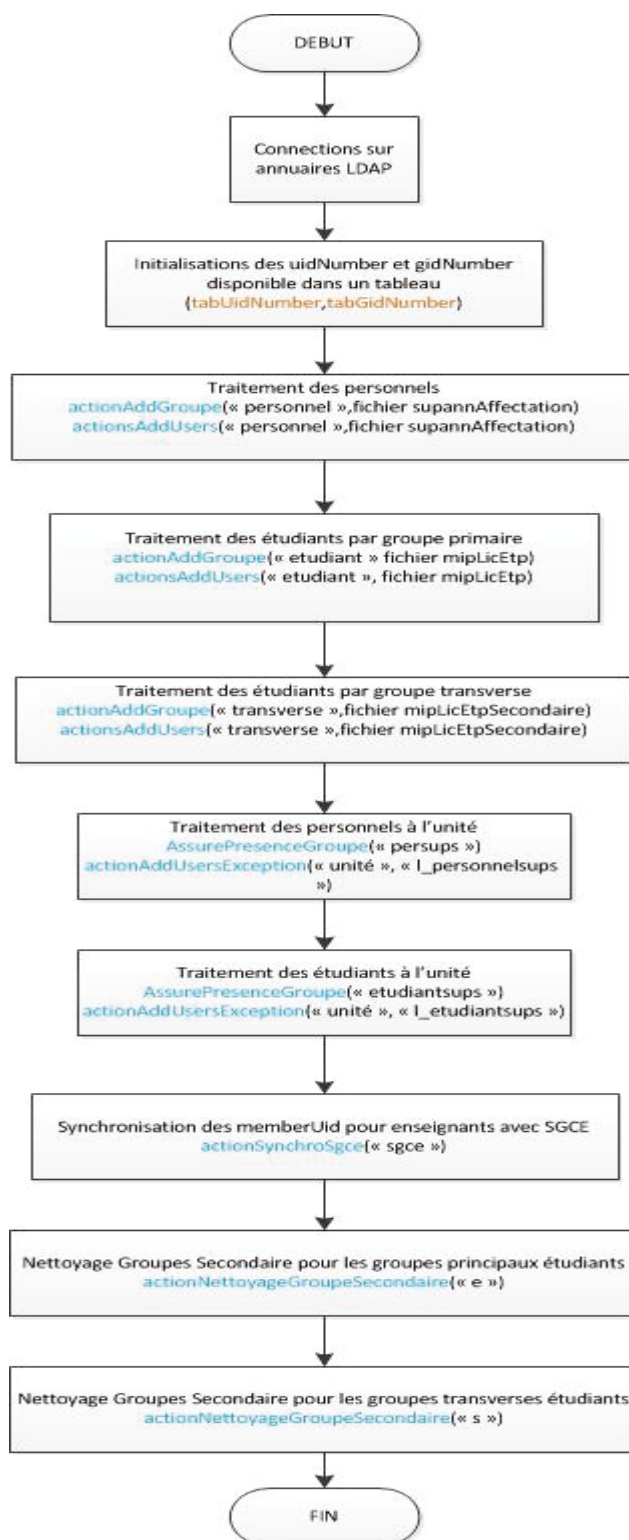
DEBUT

Connections sur annuaires LDAP

Initialisations des uidNumber et gidNumber disponible dans un tableau (tabUidNumber,tabGidNumber)

Traitement des personnels
actionAddGroupe(« personnel »,fichier supannAffectation)
actionsAddUsers(« personnel »,fichier supannAffectation)

Traitement des étudiants par groupe primaire
actionAddGroupe(« etudiant » fichier mipLicEtp)
actionsAddUsers(« etudiant », fichier mipLicEtp)

Traitement des étudiants par groupe transverse
actionAddGroupe(« transverse »,fichier mipLicEtpSecondaire)
actionsAddUsers(« transverse »,fichier mipLicEtpSecondaire)

Traitement des personnels à l'unité
AssurePresenceGroupe(« persups »)
actionAddUsersException(« unité », « l_personnelsups »)

Traitement des étudiants à l'unité
AssurePresenceGroupe(« etudiantsups »)
actionAddUsersException(« unité », « l_etudiantsups »)

Synchronisation des memberUid pour enseignants avec SGCE
actionSynchroSgce(« sgce »)

Nettoyage Groupes Secondaire pour les groupes principaux étudiants
actionNettoyageGroupeSecondaire(« e »)

Nettoyage Groupes Secondaire pour les groupes transverses étudiants
actionNettoyageGroupeSecondaire(« s »)

FIN